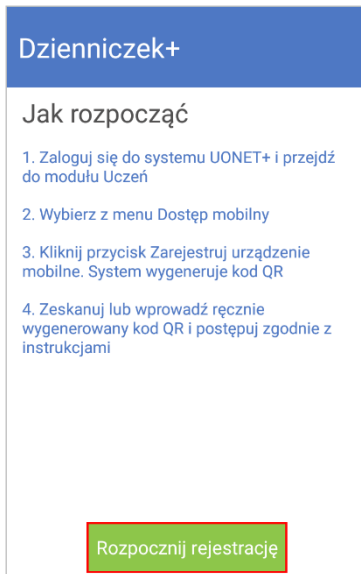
Dzienniczek+

Jak rozpocząć

1. Zaloguj się do systemu UONET+ i przejdź do modułu Uczeń

2. Wybierz z menu Dostęp mobilny

3. Kliknij przycisk Zarejestruj urządzenie mobilne. System wygeneruje kod QR

4. Zeskanuj lub wprowadź ręcznie wygenerowany kod QR i postępuj zgodnie z instrukcjami

Rozpocznij rejestrację